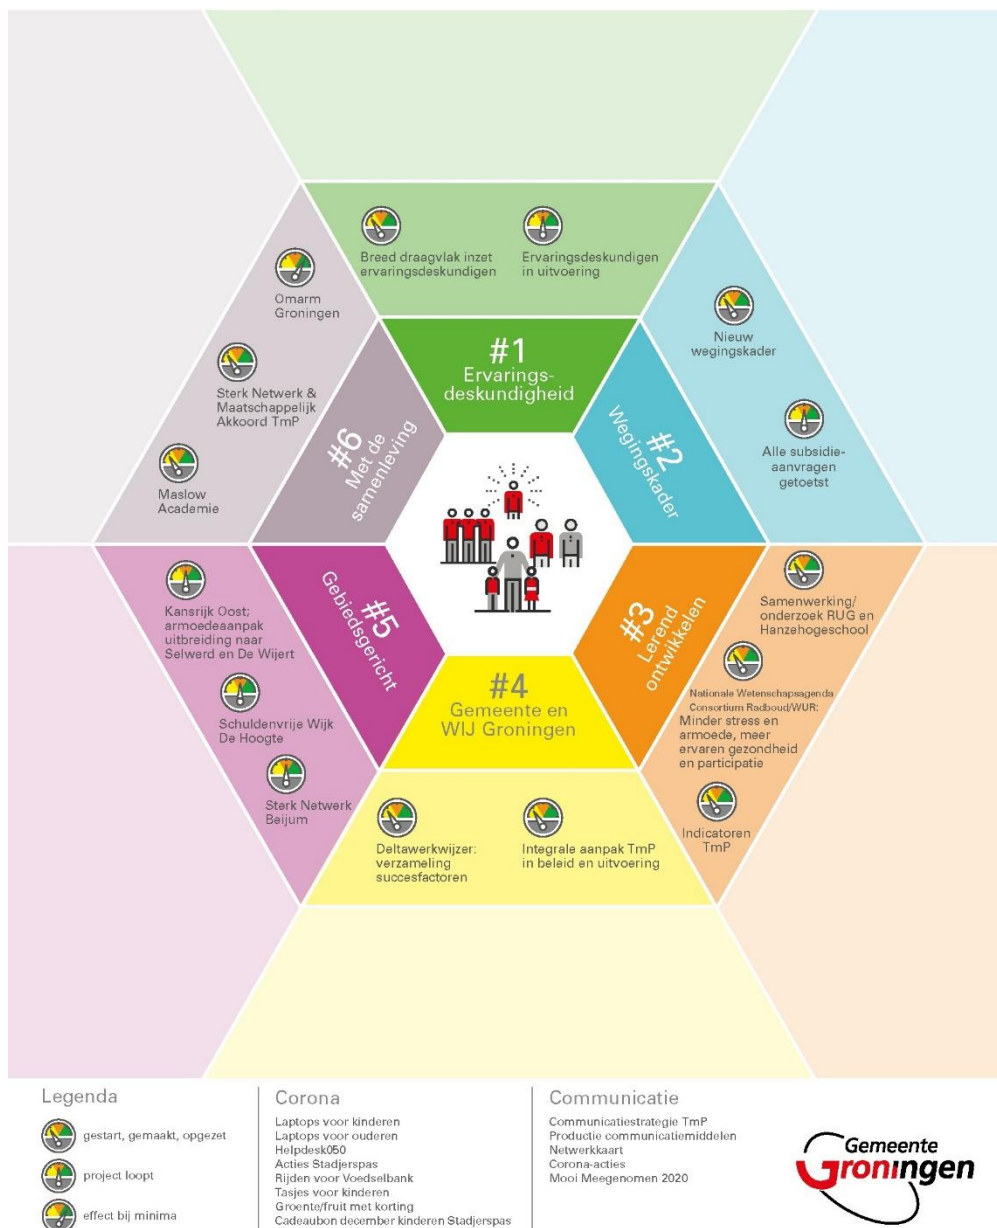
Breed draagvlak inzet ervaringsdeskundigen

Ervaringsdeskundigen in uitvoering

#1 Ervaringsdeskundigheid

Nieuw wegingskader

Alle subsidieaanvragen getoetst

#2 Wegingskader

Samenwerking/ onderzoek RUG en Hanzehogeschool

Nationale Wetenschapsagenda Consortium Radboud/WUR: Minder stress en armoede, meer ervaren gezondheid en participatie

Indicatoren TmP

#3 Lerend ontwikkelen

#4 Gemeente en WIJ Groningen

Deltawerkwijzer: verzameling succesfactoren

Integrale aanpak TmP in beleid en uitvoering

#5 Gebiedsgericht

Kansrijk Oost; armoedeaanpak uitbreiding naar Selwerd en De Wijert

Schuldenvrije Wijk De Hoogte

Sterk Netwerk Beijum

#6 Met de samenleving

Omarm Groningen

Sterk Netwerk & Maatschappelijk Akkoord TmP

Maslow Academie

Legenda
gestart, gemaakt, opgezet
project loopt
effect bij minima

Corona
Laptops voor kinderen
Laptops voor ouderen
Helpdesk050
Acties Stadjerspas
Rijden voor Voedselbank
Tasjes voor kinderen
Groente/fruit met korting
Cadeaubon december kinderen Stadjerspas

Communicatie
Communicatiestrategie TmP
Productie communicatiemiddelen
Netwerkkaart
Corona-acties
Mooi Meegenomen 2020

Gemeente Groningen